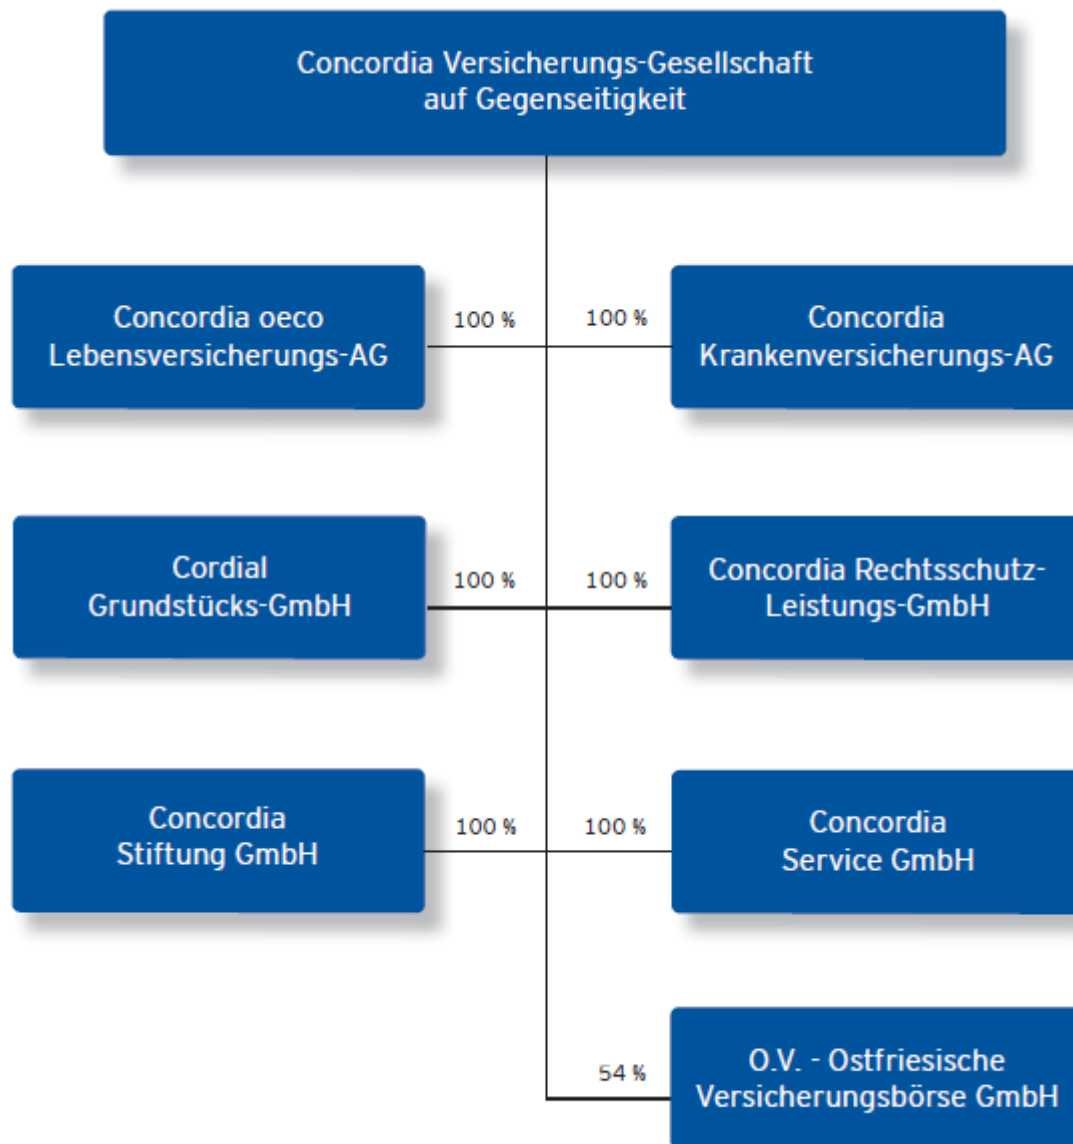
Concordia Versicherungs-Gesellschaft auf Gegenseitigkeit

Concordia oeco Lebensversicherungs-AG

100 %

100 %

Concordia Krankenversicherungs-AG

Cordial Grundstücks-GmbH

100 %

100 %

Concordia Rechtsschutz-Leistungs-GmbH

Concordia Stiftung GmbH

100 %

100 %

Concordia Service GmbH

54 %

O.V. - Ostfriesische Versicherungsbörse GmbH